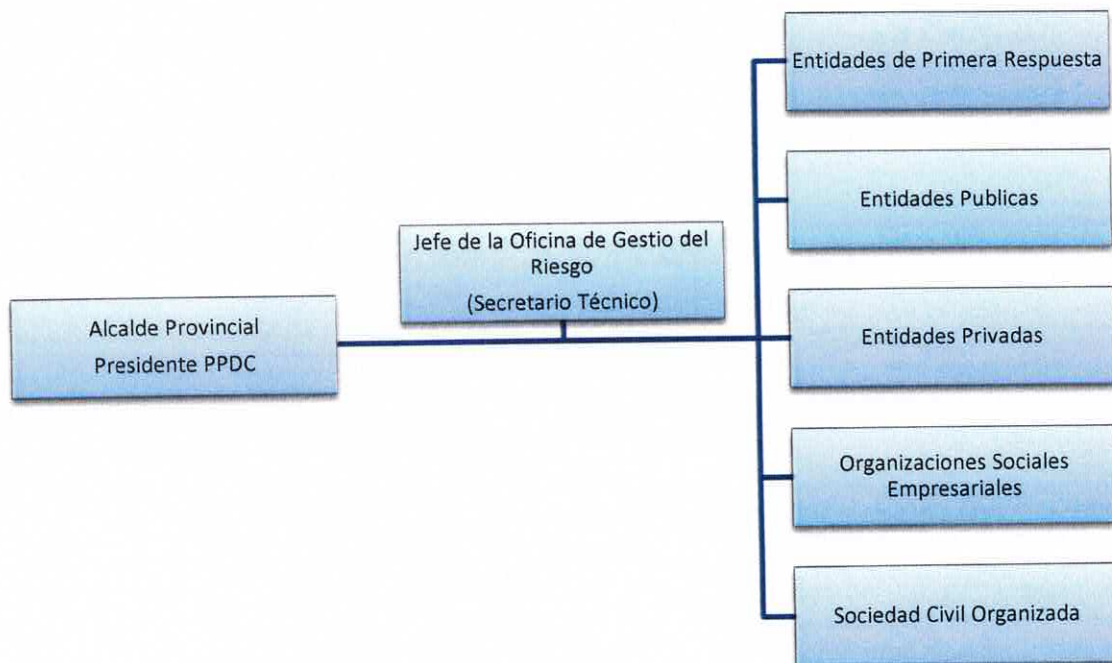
Alcalde Provincial
Presidente PPDC

Jefe de la Oficina de Gestio del Riesgo
(Secretario Técnico)

Entidades de Primera Respuesta

Entidades Publicas

Entidades Privadas

Organizaciones Sociales Empresariales

Sociedad Civil Organizada